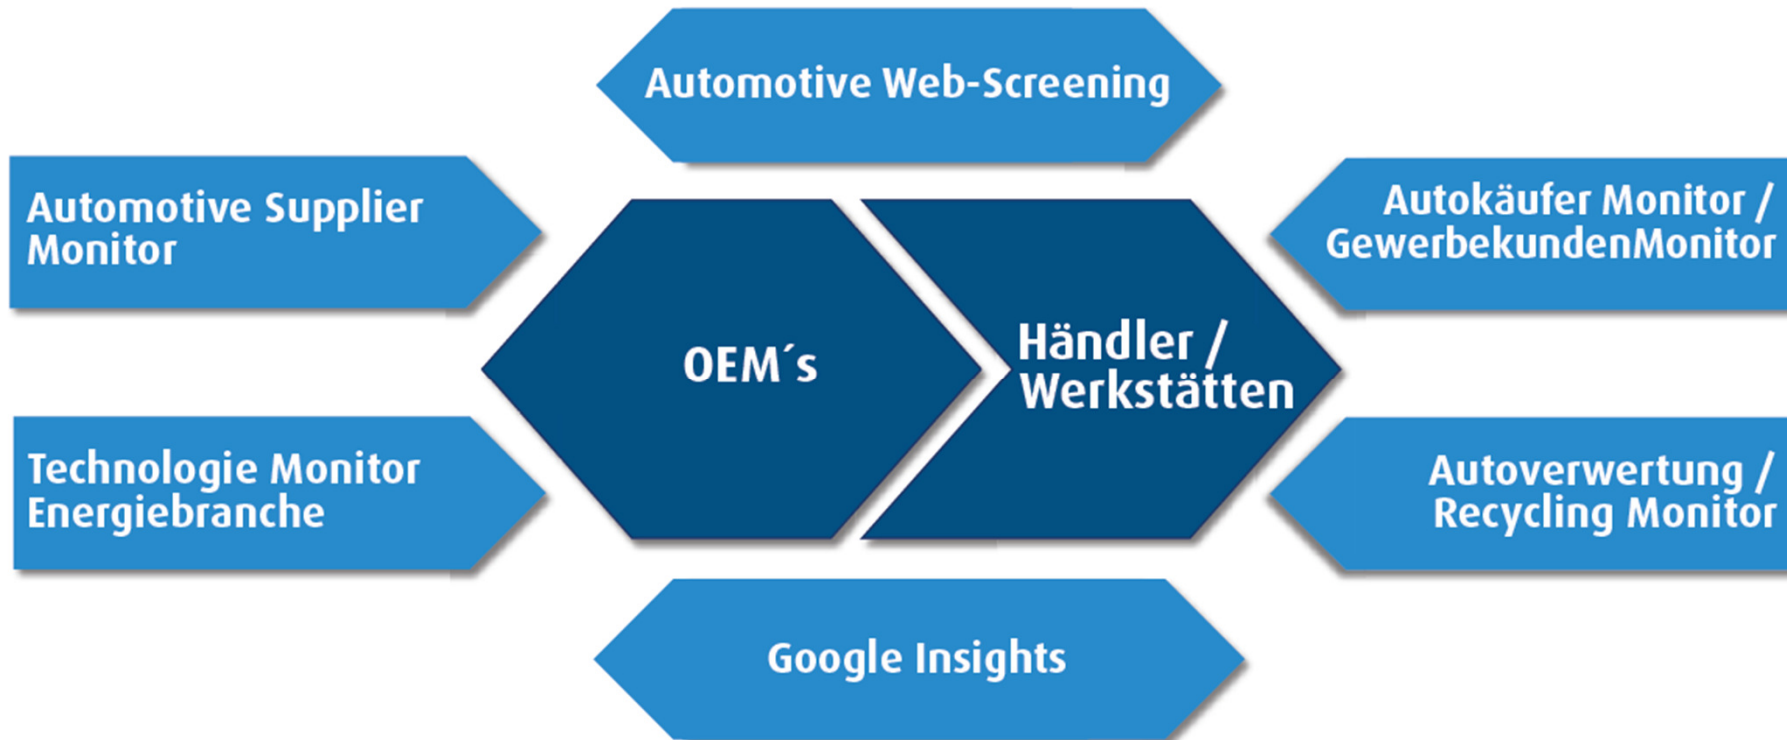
Automotive Web-Screening

Automotive Supplier Monitor

Autokäufer Monitor / GewerbekundenMonitor

OEM´s

Händler / Werkstätten

Technologie Monitor Energiebranche

Autoverwertung / Recycling Monitor

Google Insights